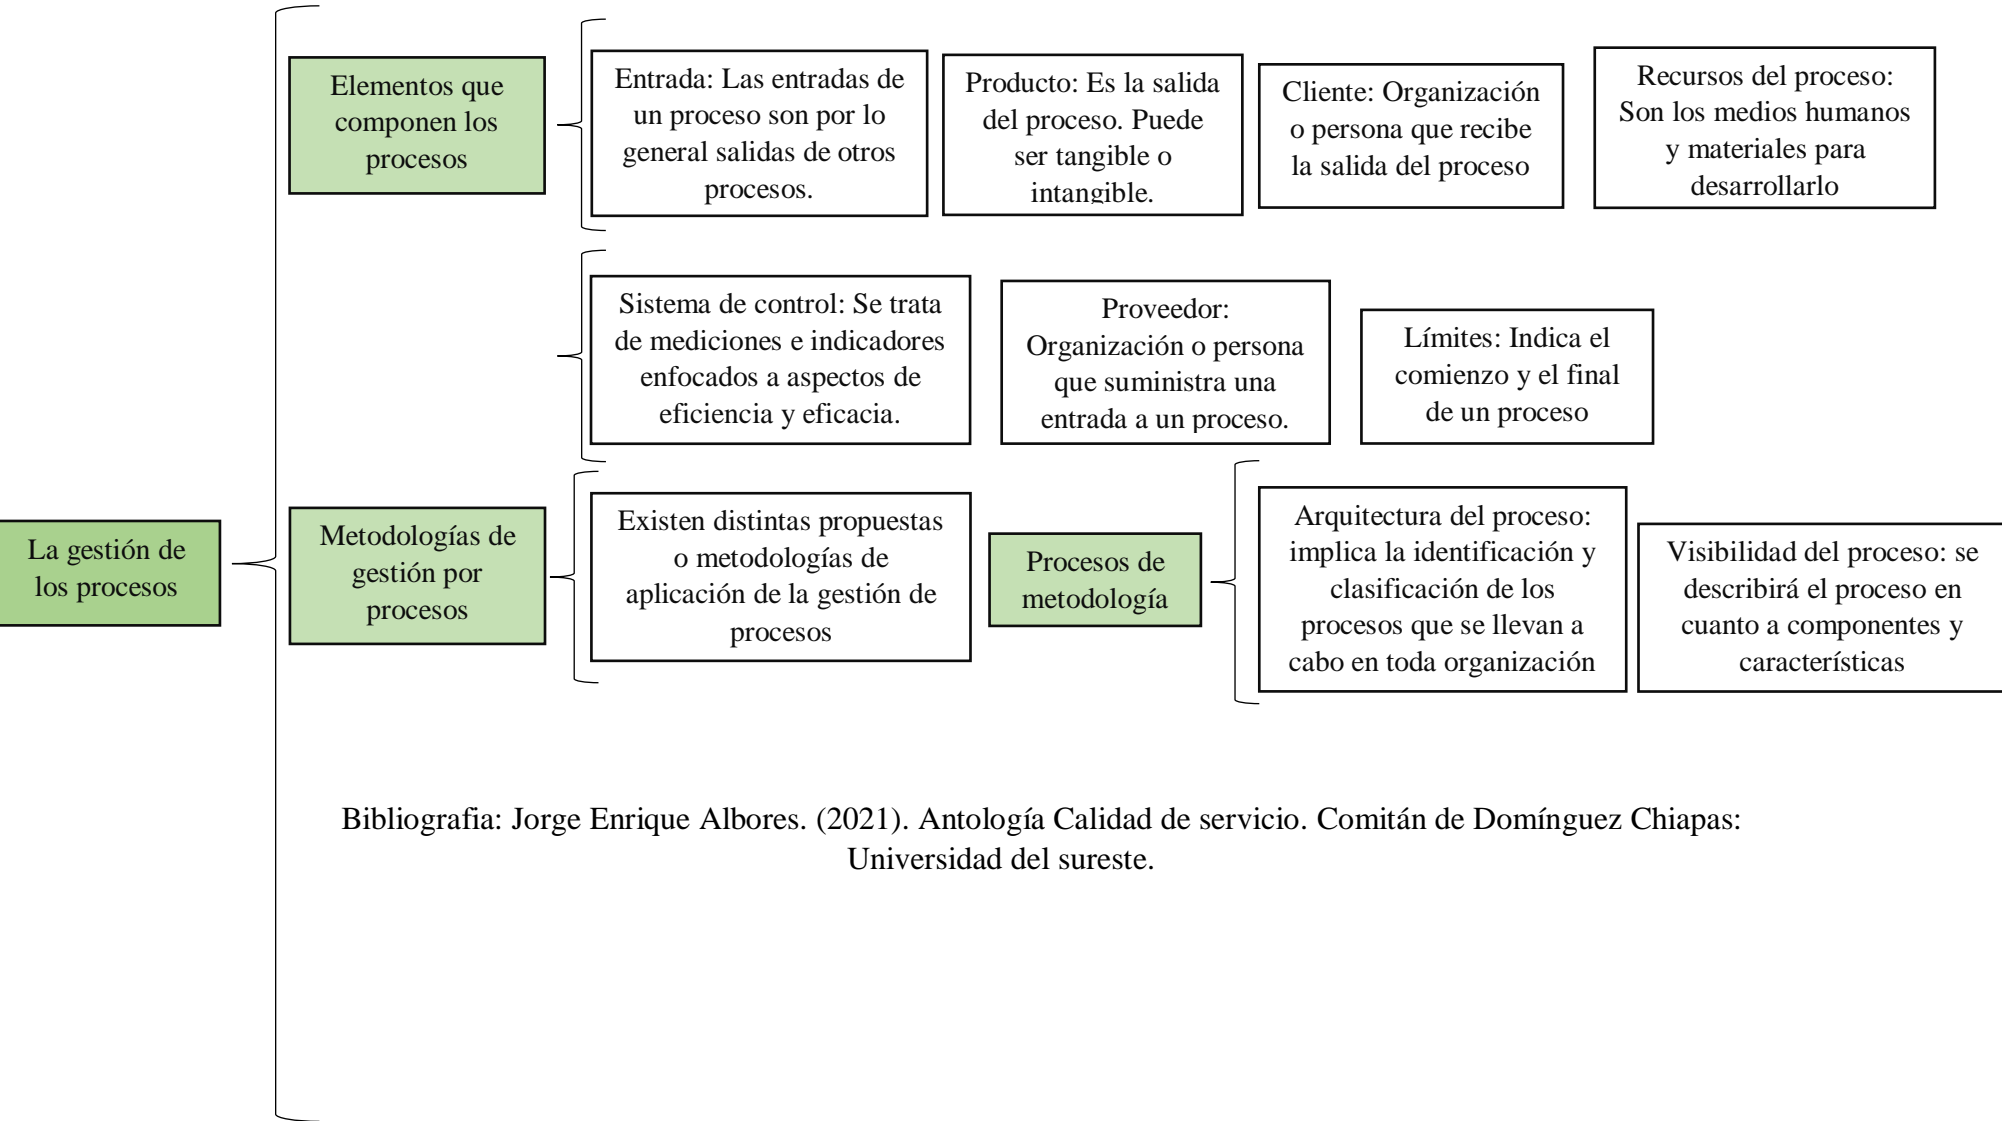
La gestión de los procesos

Elementos que componen los procesos

Entrada: Las entradas de un proceso son por lo general salidas de otros procesos.

Producto: Es la salida del proceso. Puede ser tangible o intangible.

Cliente: Organización o persona que recibe la salida del proceso

Recursos del proceso: Son los medios humanos y materiales para desarrollarlo

Sistema de control: Se trata de mediciones e indicadores enfocados a aspectos de eficiencia y eficacia.

Proveedor: Organización o persona que suministra una entrada a un proceso.

Límites: Indica el comienzo y el final de un proceso

Metodologías de gestión por procesos

Existen distintas propuestas o metodologías de aplicación de la gestión de procesos

Procesos de metodología

Arquitectura del proceso: implica la identificación y clasificación de los procesos que se llevan a cabo en toda organización

Visibilidad del proceso: se describirá el proceso en cuanto a componentes y características

Bibliografia: Jorge Enrique Albores. (2021). Antología Calidad de servicio. Comitán de Domínguez Chiapas: Universidad del sureste.